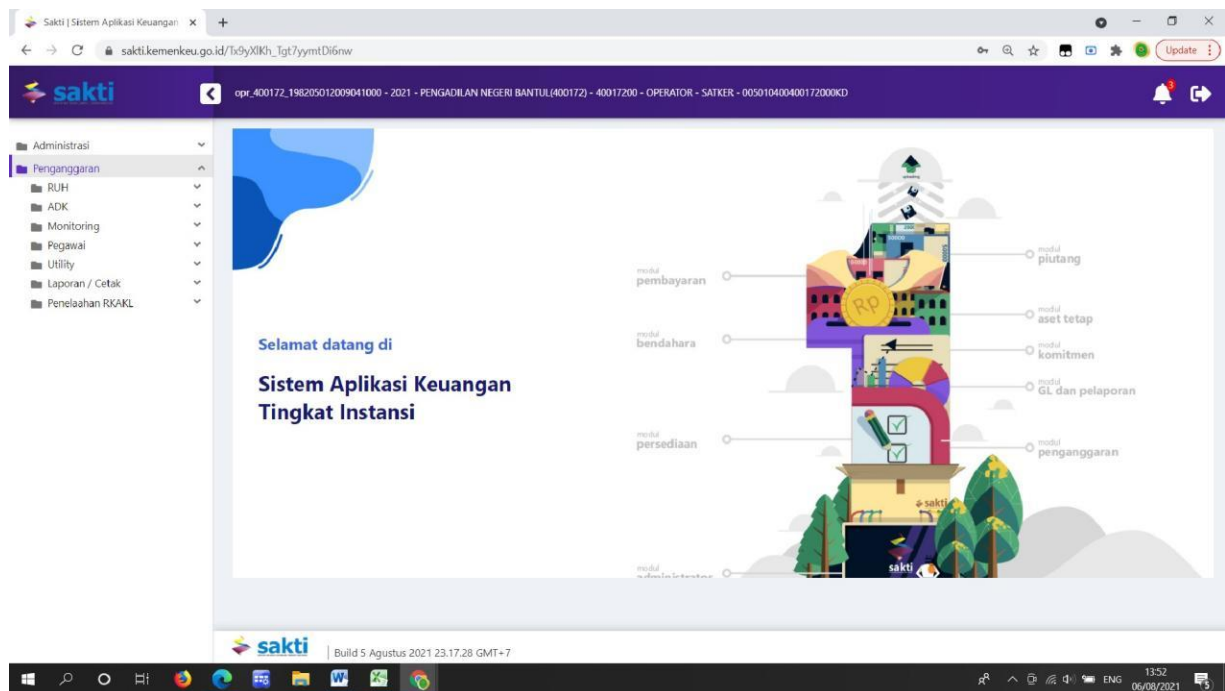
Sakti | Sistem Aplikasi Keuangan ×
sakti.kemenkeu.go.id/Tx9yXlKh_Tgt7yymtDi6nw
Update

sakti
opr_400172_198205012009041000 - 2021 - PENGADILAN NEGERI BANTUL(400172) - 40017200 - OPERATOR - SATKER - 005010400400172000KD

Administrasi
Penganggaran
RUH
ADK
Monitoring
Pegawai
Utility
Laporan / Cetak
Penelaahan RKAKL

Selamat datang di

Sistem Aplikasi Keuangan Tingkat Instansi

modul pembayaran
modul bendahara
modul persediaan
modul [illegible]
modul piutang
modul aset tetap
modul komitmen
modul GL dan pelaporan
modul penganggaran
sakti
sakti

sakti | Build 5 Agustus 2021 23.17.28 GMT+7

ENG 13:52 06/08/2021